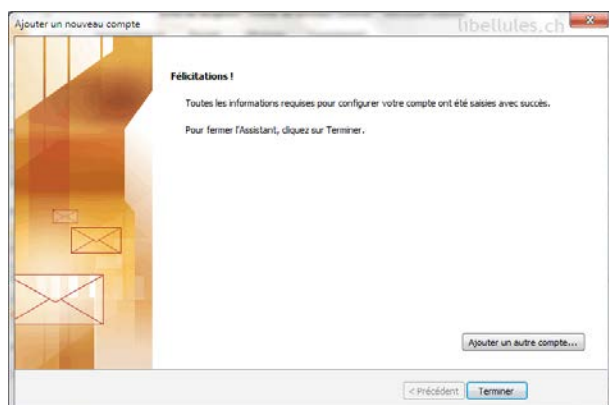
Ajouter un nouveau compte

libellules.ch

Félicitations !

Toutes les informations requises pour configurer votre compte ont été saisies avec succès.

Pour fermer l'Assistant, cliquez sur Terminer.

Ajouter un autre compte...

< Précédent

Terminer